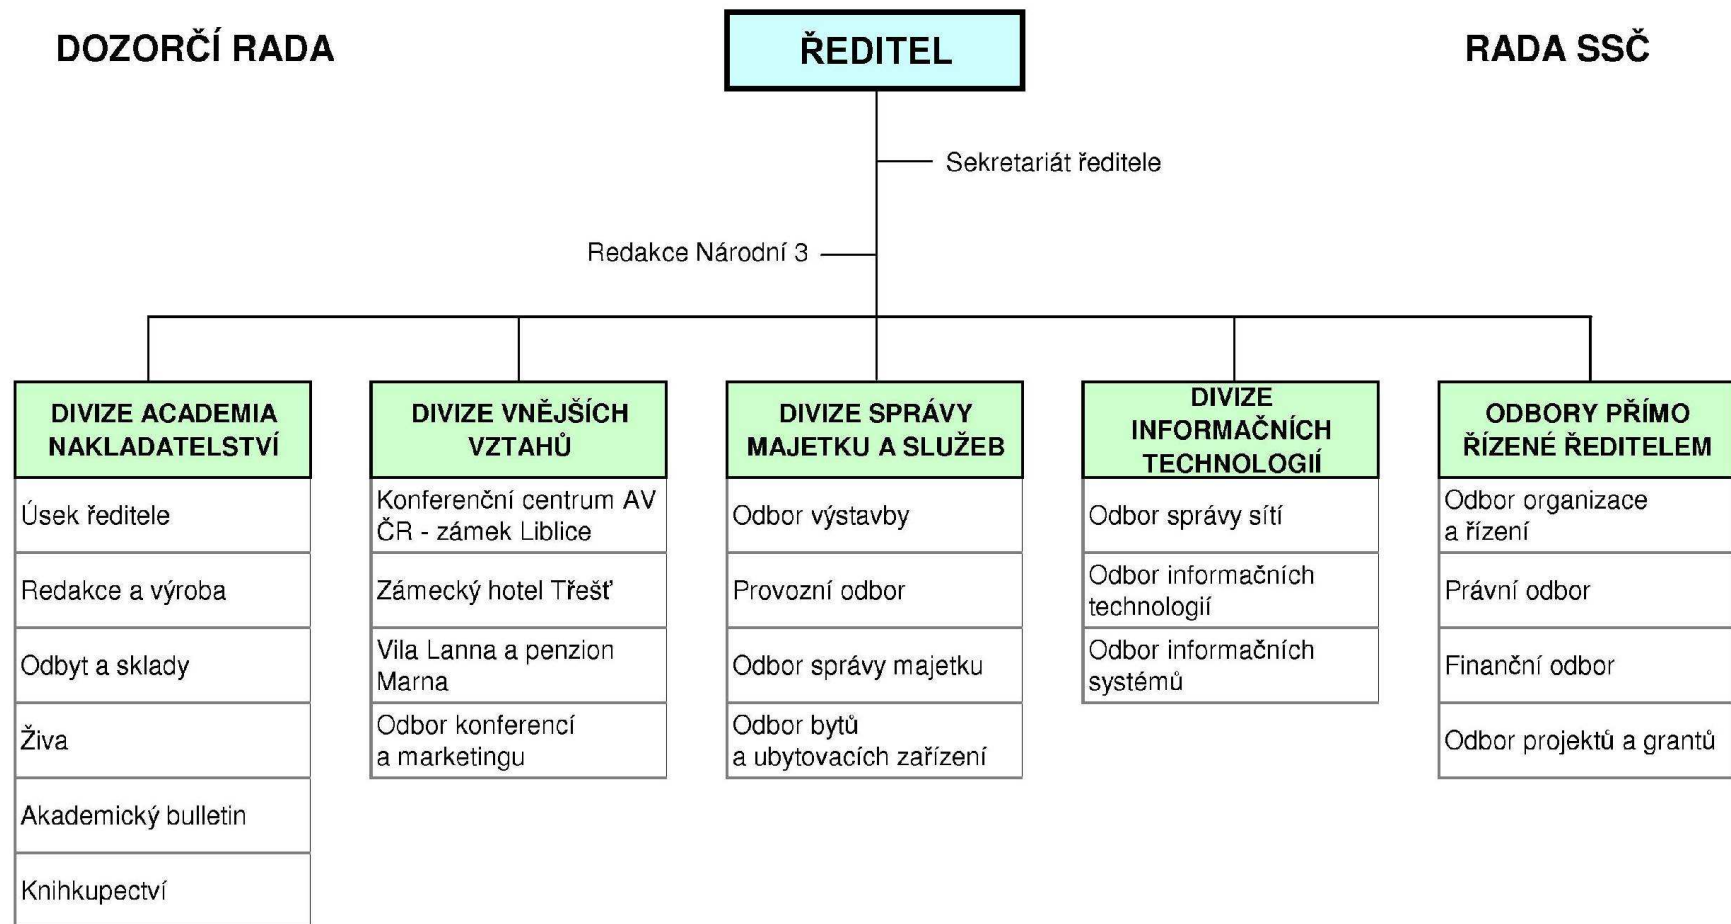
DOZORČÍ RADA

ŘEDITEL

RADA SSČ

Sekretariát ředitele

Redakce Národní 3

DIVIZE ACADEMIA NAKLADATELSTVÍ

Úsek ředitele

Redakce a výroba

Odbyt a sklady

Živa

Akademický bulletin

Knihkupectví

DIVIZE VNĚJŠÍCH VZTAHŮ

Konferenční centrum AV ČR - zámek Liblice

Zámecký hotel Třešť

Vila Lanna a penzion Marna

Odbor konferencí a marketingu

DIVIZE SPRÁVY MAJETKU A SLUŽEB

Odbor výstavby

Provozní odbor

Odbor správy majetku

Odbor bytů a ubytovacích zařízení

DIVIZE INFORMAČNÍCH TECHNOLOGIÍ

Odbor správy sítí

Odbor informačních technologií

Odbor informačních systémů

ODBORY PŘÍMO ŘÍZENÉ ŘEDITELEM

Odbor organizace a řízení

Právní odbor

Finanční odbor

Odbor projektů a grantů